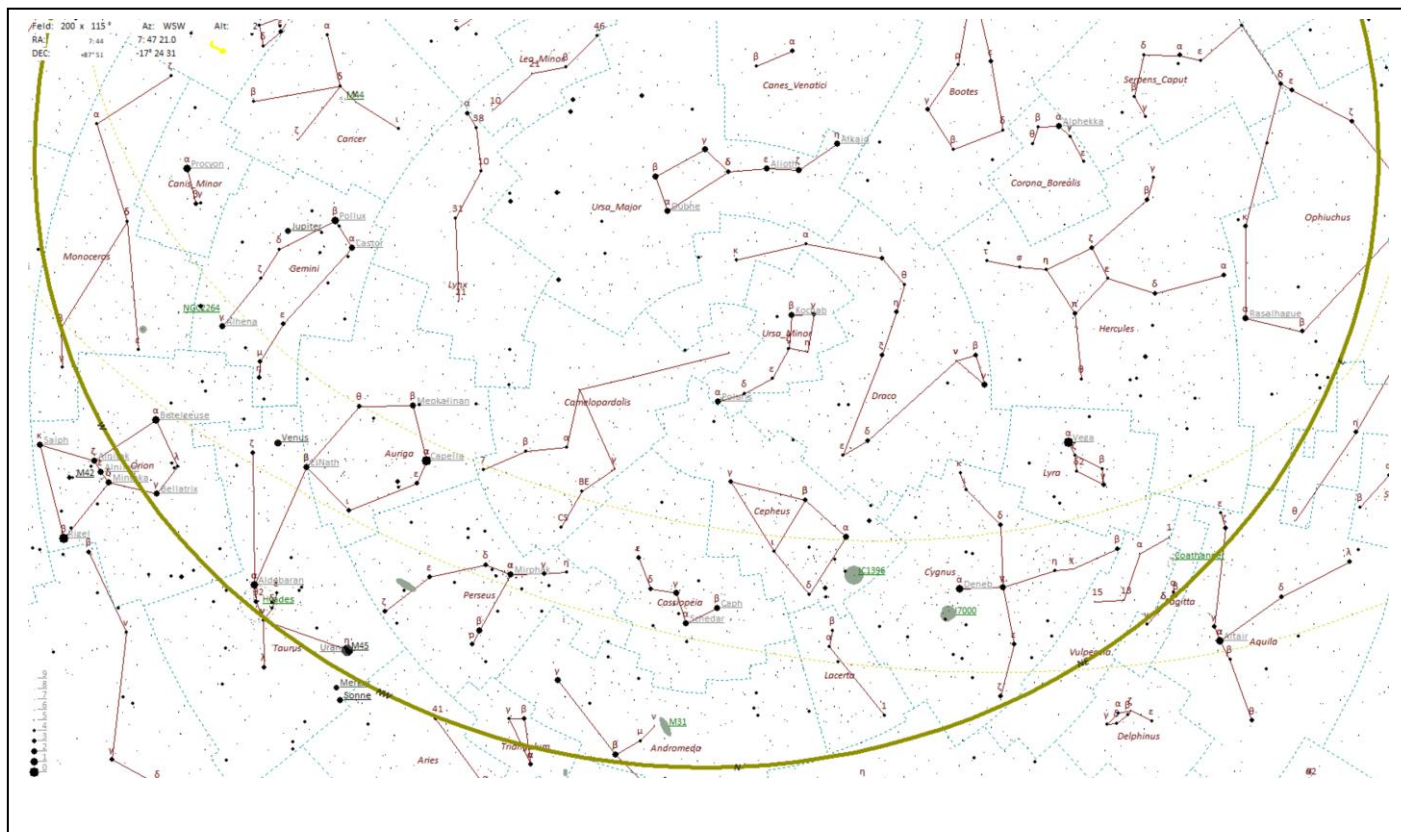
Feld: 200 x 115° Az: WSW Alt:
RA: 7:44 7: 47 21.0
DEC: +87°51 -17° 24 31

Leo_Minor
Canes_Venatici
Bootes
Serpens_Caput
M44
Cancer
Alphekka
Arkaid
Procyon
Canis_Minor
Alioth
Corona_Borealis
Dubhe
Ursa_Major
Ophiuchus
Pollux
Jupiter
Castor
Monoceros
Gemini
Lynx
NGC2264
Alhena
Kochab
Ursa_Minor
Hercules
Rasalhague
Draco
Betelgeuse
Menkalinan
Camelopardalis
Polaris
Saiph
Venus
Vega
Orion
Auriga
Capella
El Nath
Lyra
M42
Mintaka
Bellatrix
Cepheus
Rigel
Mirphak
IC1396
Cygnus
Albireo
Aldebaran
Deneb
Hyades
Perseus
Cassiopeia
Caph
Schedar
NGC7000
Sagitta
Altair
Aquila
Taurus
Uranus
M45
Lacerta
Vulpecula
Merkur
Sonne
M31
Andromeda
Delphinus
Aries
Triangulum